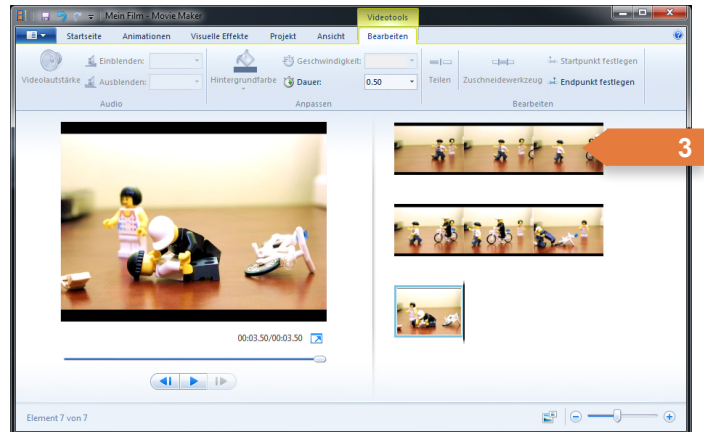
Mein Film - Movie Maker

Videotools

Startseite
Animationen
Visuelle Effekte
Projekt
Ansicht
Bearbeiten

Videolautstärke
Einblenden:
Ausblenden:
Audio

Hintergrundfarbe
Geschwindigkeit:
Dauer:
0.50
Anpassen

Teilen
Zuschneidewerkzeug
Startpunkt festlegen
Endpunkt festlegen
Bearbeiten

3

00:03.50/00:03.50

Element 7 von 7